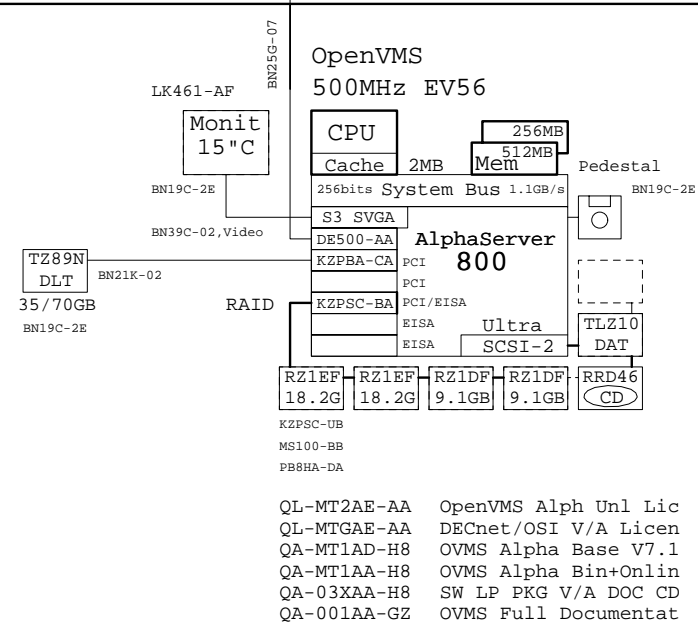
BN25G-07

OpenVMS
500MHz EV56

LK461-AF

Monit
15"C

CPU
Cache 2MB

256MB
512MB
Mem

Pedestal

BN19C-2E

256bits System Bus 1.1GB/s

BN19C-2E

S3 SVGA

BN39C-02,Video

DE500-AA

AlphaServer
800

TZ89N
DLT

BN21K-02

KZPBA-CA

PCI

PCI

35/70GB

BN19C-2E

RAID

KZPSC-BA

PCI/EISA

EISA

Ultra

TLZ10
DAT

EISA

SCSI-2

RZ1EF
18.2G

RZ1EF
18.2G

RZ1DF
9.1GB

RZ1DF
9.1GB

RRD46
CD

KZPSC-UB
MS100-BB
PB8HA-DA

QL-MT2AE-AA OpenVMS Alph Unl Lic
QL-MTGAE-AA DECnet/OSI V/A Licen
QA-MT1AD-H8 OVMS Alpha Base V7.1
QA-MT1AA-H8 OVMS Alpha Bin+Onlin
QA-03XAA-H8 SW LP PKG V/A DOC CD
QA-001AA-GZ OVMS Full Documentat